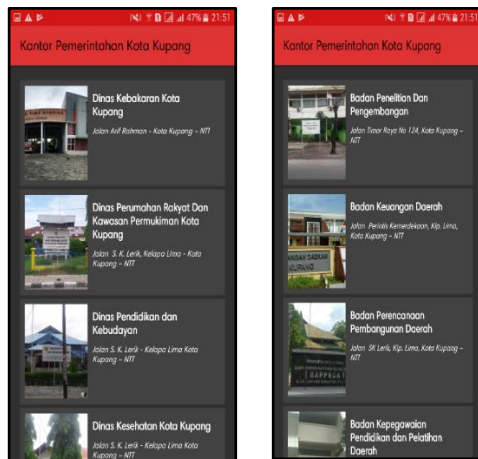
47% 21:51

Kantor Pemerintahan Kota Kupang

Dinas Kebakaran Kota Kupang

Jalan Arif Rahman - Kota Kupang - NTT

Dinas Perumahan Rakyat Dan Kawasan Permukiman Kota Kupang

Jalan S. K. Lerik, Kelapa Lima - Kota Kupang - NTT

Dinas Pendidikan dan Kebudayan

Jalan S. K. Lerik - Kelapa Lima Kota Kupang - NTT

Dinas Kesehatan Kota Kupang

Jalan S. K. Lerik - Kelapa Lima Kota Kupang - NTT

47% 21:51

Kantor Pemerintahan Kota Kupang

Badan Penelitian Dan Pengembangan

Jalan Timor Raya No 124, Kota Kupang - NTT

Badan Keuangan Daerah

Jalan Perintis Kemerdekaan, Klp. Lima, Kota Kupang - NTT

Badan Perencanaan Pembangunan Daerah

Jalan SK Lerik, Klp. Lima, Kota Kupang - NTT

Badan Kepegawaian Pendidikan dan Pelatihan Daerah